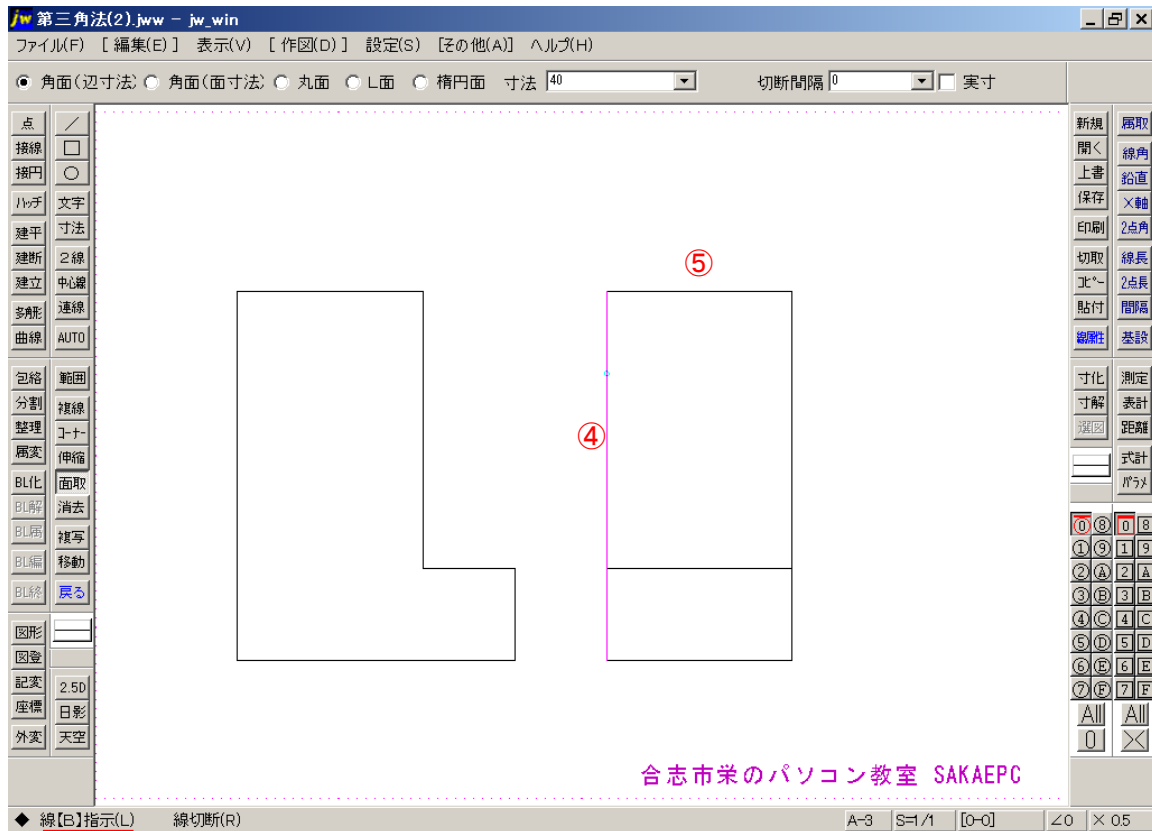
jw 第三角法(2).jww - jw_win

ファイル(F) [編集(E)] 表示(V) [作図(D)] 設定(S) [その他(A)] ヘルプ(H)

角面(辺寸法) 角面(面寸法) 丸面 L面 楕円面 寸法 40 切断間隔 0 実寸

点 ／ 接線 □ 接円 ○ ハッチ 文字 建平 寸法 建断 2線 建立 中心線 多角形 連線 曲線 AUTO

包絡 範囲 分割 複線 整理 コーナー 属変 伸縮 BL化 面取 BL解 消去 BL属 複写 BL編 移動 BL終 戻る

図形 図登 記変 2.5D 座標 日影 外変 天空

新規 属取 開く 線角 上書 鉛直 保存 X軸 印刷 2点角 切取 線長 コピー 2点長 貼付 間隔 線属性 基設

寸化 測定 寸解 表計 選図 距離 式計 パラメ

⓪ ⑧ 0 8
① ⑨ 1 9
② Ⓐ 2 A
③ Ⓑ 3 B
④ Ⓒ 4 C
⑤ Ⓓ 5 D
⑥ Ⓔ 6 E
⑦ Ⓕ 7 F
All All
0 ×

⑤

④

合志市栄のパソコン教室 SAKAEPC

◆ 線【B】指示(L) 線切断(R) A-3 S=1/1 [0-0] ∠0 × 0.5